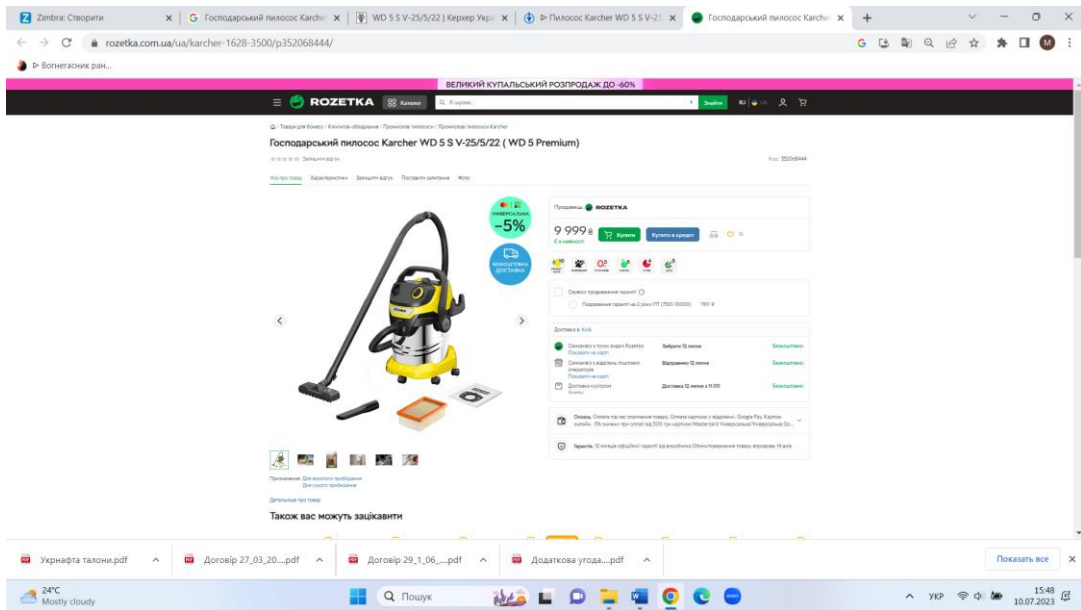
Zimbra: Створити | Господарський пилосос Karcher | WD 5 S V-25/5/22 | Керхер Укр | Пилосос Karcher WD 5 S V-25 | Господарський пилосос Karcher

rozetka.com.ua/ua/karcher-1628-3500/p352068444/

Вогнегасник ран...

ВЕЛИКИЙ КУПАЛЬСЬКИЙ РОЗПРОДАЖ ДО -60%

ROZETKA Каталог Я шукаю... Знайти

Товари для бізнесу / Клінінгове обладнання / Промислові пилососи / Промислові пилососи Karcher

Господарський пилосос Karcher WD 5 S V-25/5/22 ( WD 5 Premium)

Залишити відгук

Код: 352068444

Усе про товар Характеристики Залишити відгук Поставити запитання Фото

УНІВЕРСАЛЬНА -5%

БЕЗКОШТОВНА ДОСТАВКА

Продавець ROZETKA

9 999 ₴ Купити Купити в кредит

Є в наявності

Сервіси продовження гарантії

Подовження гарантії на 2 роки ПП (7501-10000) 791 ₴

Доставка в Київ

Самовивіз з точок видачі Rozetka Показати на карті | Заберіть 12 липня | Безкоштовно

Самовивіз з відділень поштових операторів Показати на карті | Відправимо 12 липня | Безкоштовно

Доставка кур'єром Rozetka | Доставка 12 липня з 11:00 | Безкоштовно

Оплата. Оплата під час отримання товару, Оплата карткою у відділенні, Google Pay, Картою онлайн, -5% знижки при оплаті від 500 грн карткою Mastercard Універсальна/Універсальна Gо...

Гарантія. 12 місяців офіційної гарантії від виробника Обмін/повернення товару впродовж 14 днів

Призначення: Для вологого прибирання Для сухого прибирання

Детальніше про товар

Також вас можуть зацікавити

Укрнафта талони.pdf | Договір 27_03_20....pdf | Договір 29_1_06_...pdf | Додаткова угода....pdf | Показати все

24°C Mostly cloudy

Пошук

УКР 15:48 10.07.2023